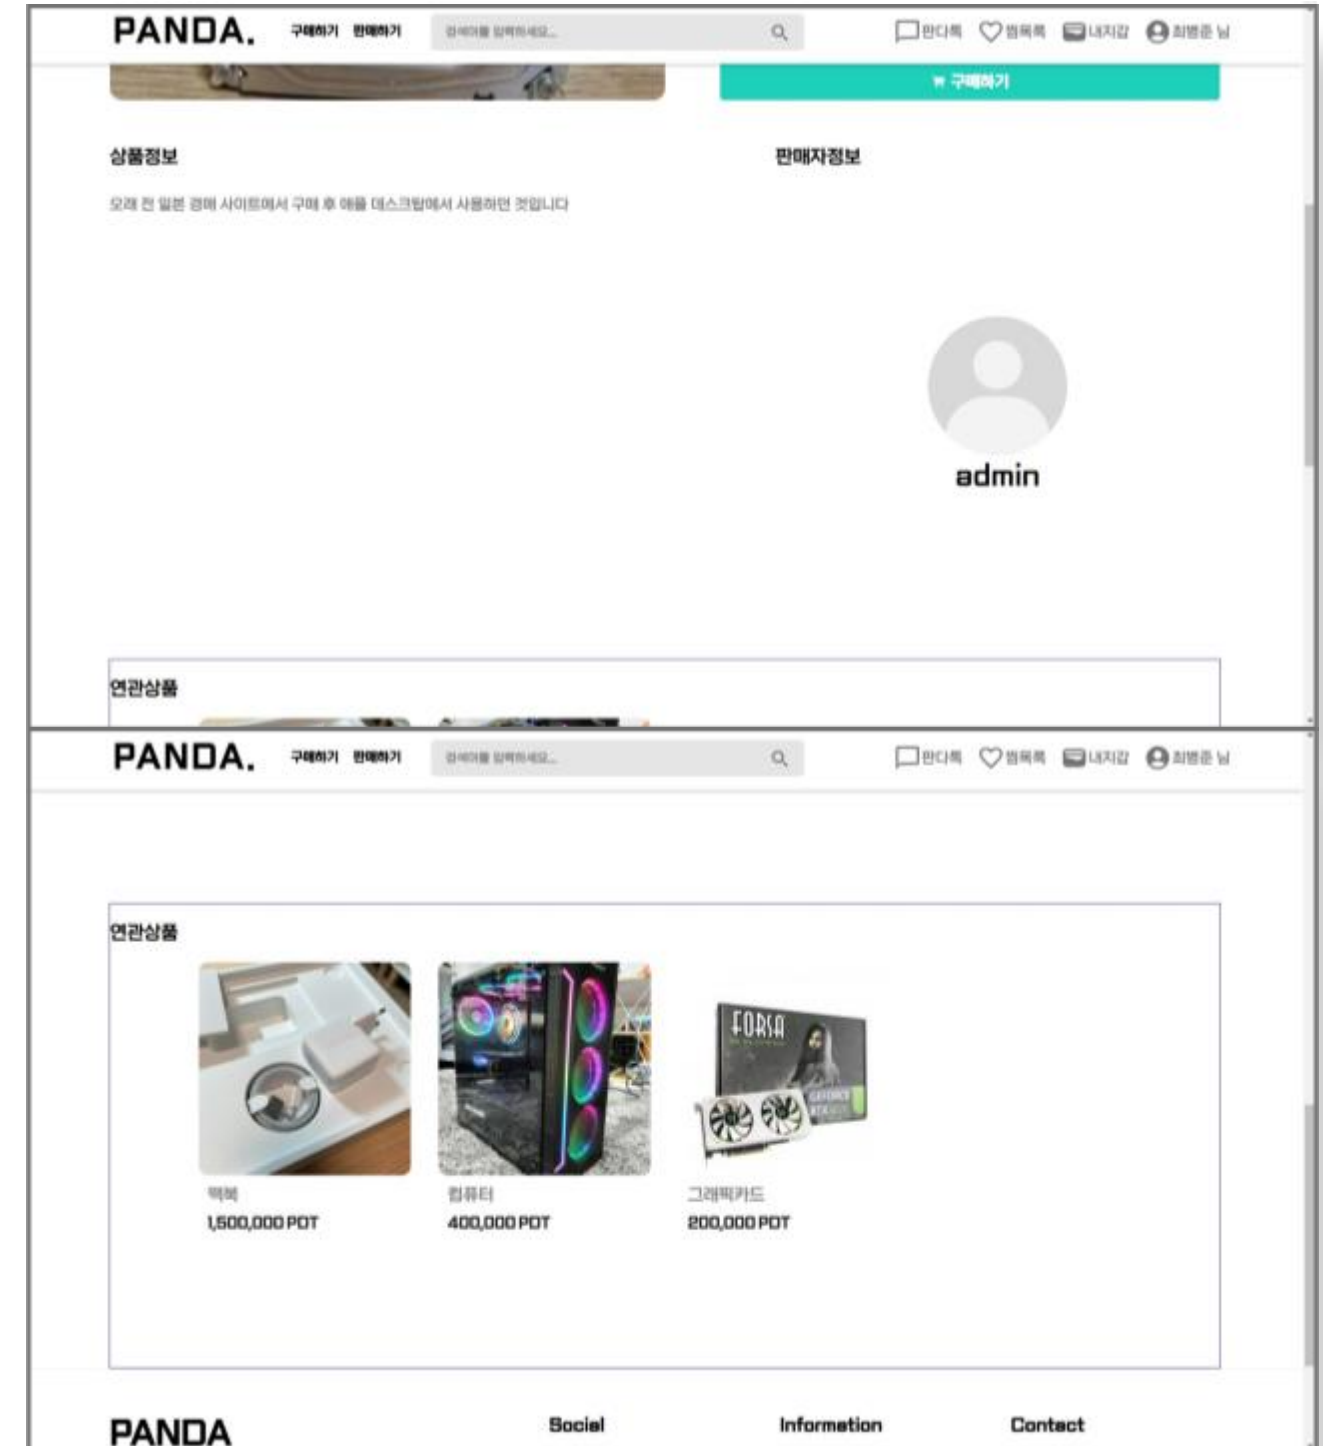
PANDA. 구매하기 판매하기 검색어를 입력하세요... 판다톡 찜목록 내지갑 최병준 님

구매하기

상품정보

판매자정보

오래 전 일본 경매 사이트에서 구매 후 애플 데스크탑에서 사용하던 것입니다

admin

연관상품

PANDA. 구매하기 판매하기 검색어를 입력하세요... 판다톡 찜목록 내지갑 최병준 님

연관상품

맥북
1,500,000 PDT

컴퓨터
400,000 PDT

FORSA

그래픽카드
200,000 PDT

PANDA

Social

Information

Contact